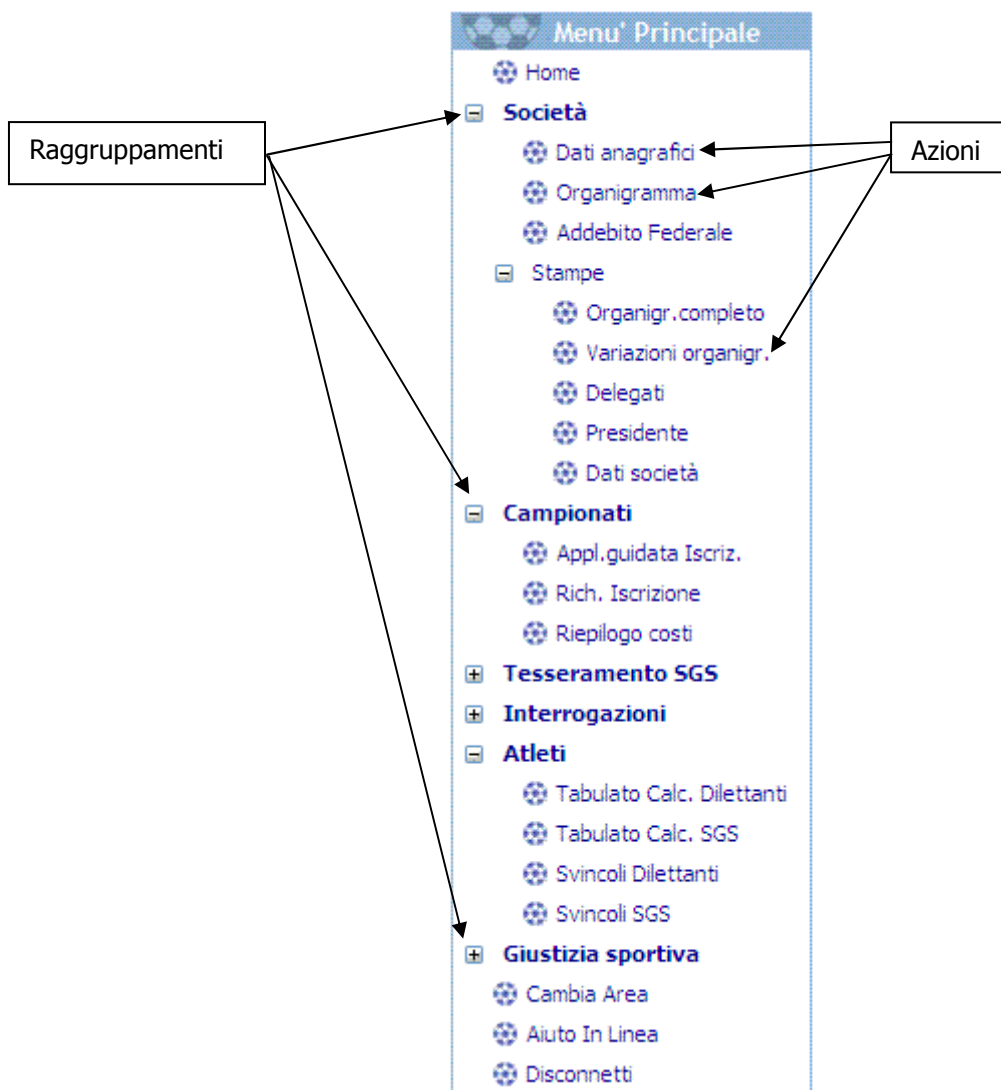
Raggruppamenti

Azioni

Menu' Principale

Home

Società

Dati anagrafici

Organigramma

Addebito Federale

Stampe

Organigr.completo

Variazioni organigr.

Delegati

Presidente

Dati società

Campionati

Appl.guidata Iscriz.

Rich. Iscrizione

Riepilogo costi

Tesseramento SGS

Interrogazioni

Atleti

Tabulato Calc. Dilettanti

Tabulato Calc. SGS

Svincoli Dilettanti

Svincoli SGS

Giustizia sportiva

Cambia Area

Aiuto In Linea

Disconnetti